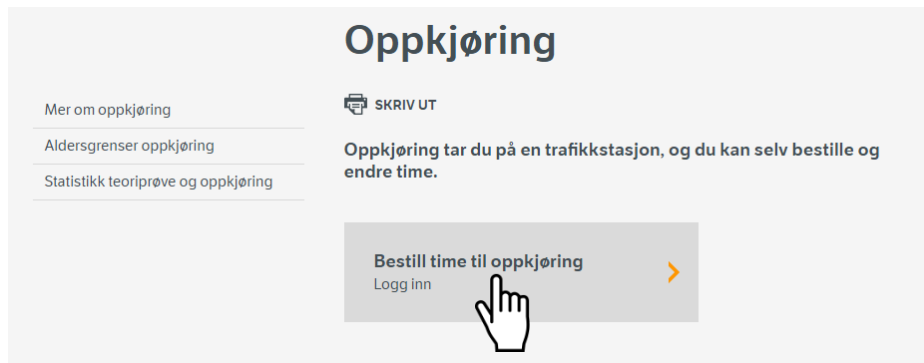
Oppkjøring

Mer om oppkjøring
Aldersgrenser oppkjøring
Statistikk teoriprøve og oppkjøring

SKRIV UT

Oppkjøring tar du på en trafikkstasjon, og du kan selv bestille og endre time.

Bestill time til oppkjøring
Logg inn